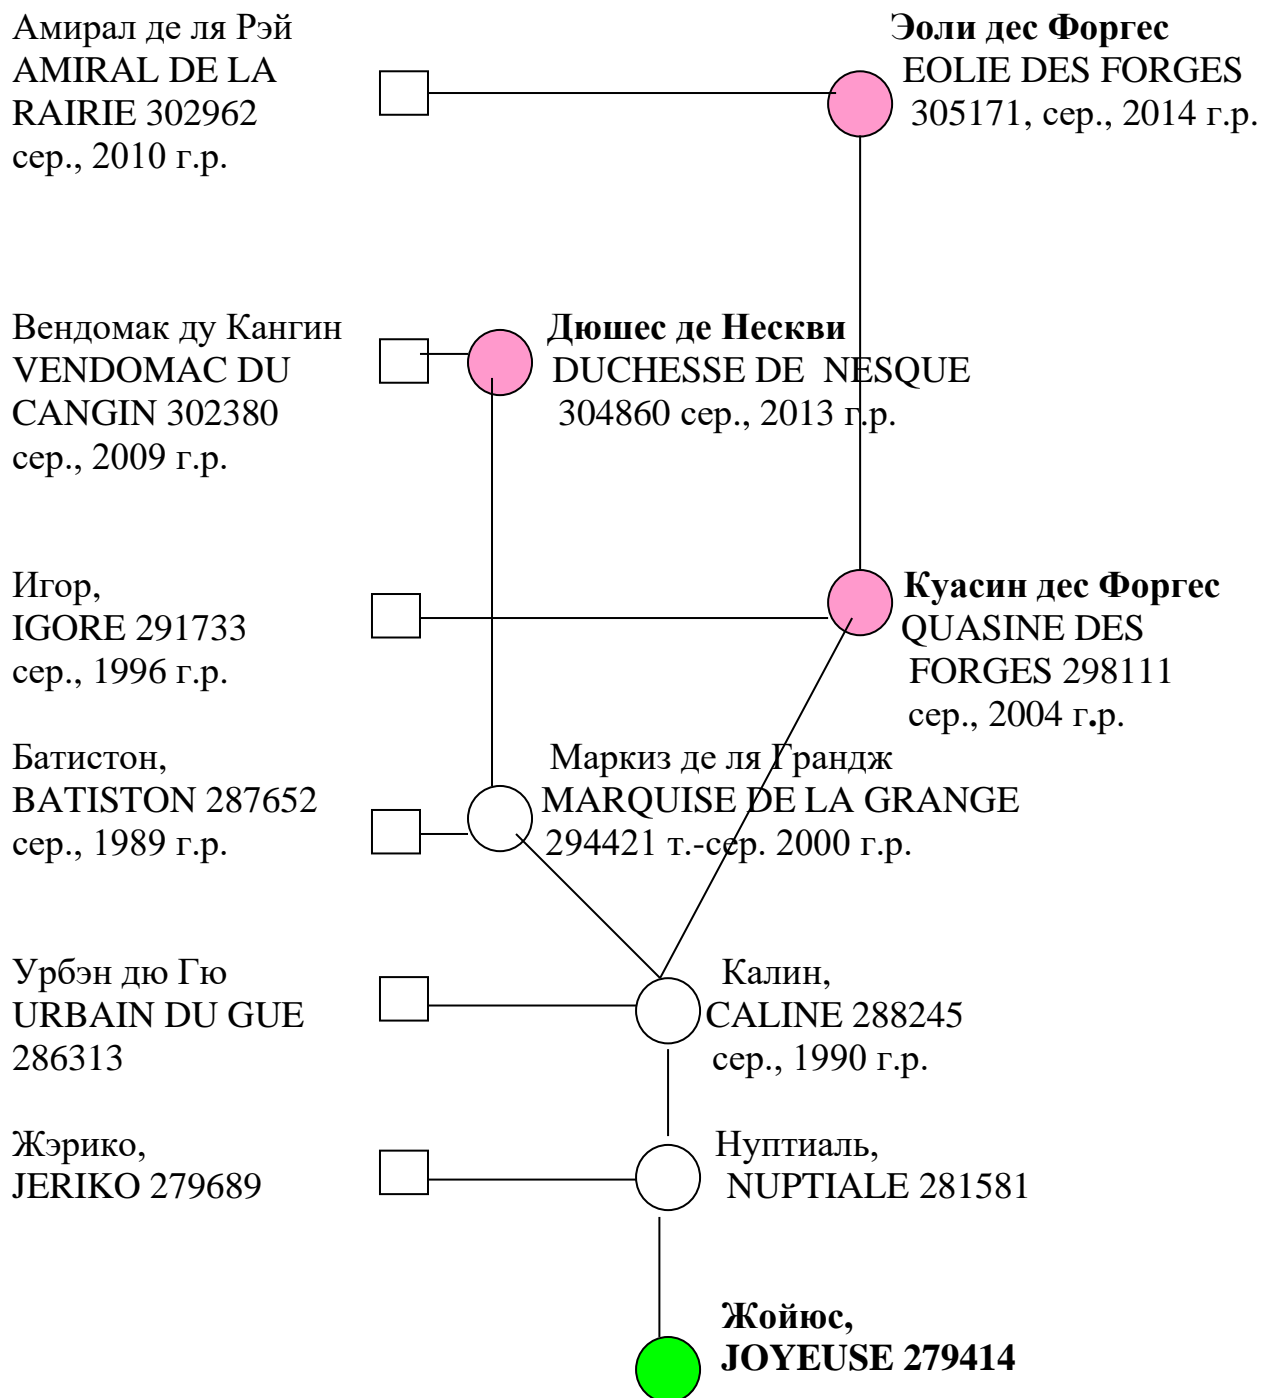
Амирал де ля Рэй
AMIRAL DE LA RAIRIE 302962 сер., 2010 г.р.

**Эоли дес Форгес**
EOLIE DES FORGES 305171, сер., 2014 г.р.

Вендомак ду Кангин
VENDOMAC DU CANGIN 302380 сер., 2009 г.р.

**Дюшес де Нескви**
DUCHESSE DE NESQUE 304860 сер., 2013 г.р.

Игор,
IGORE 291733 сер., 1996 г.р.

**Куасин дес Форгес**
QUASINE DES FORGES 298111 сер., 2004 г.р.

Батистон,
BATISTON 287652 сер., 1989 г.р.

Маркиз де ля Грандж
MARQUISE DE LA GRANGE 294421 т.-сер. 2000 г.р.

Урбэн дю Гю
URBAIN DU GUE 286313

Калин,
CALINE 288245 сер., 1990 г.р.

Жэрико,
JERIKO 279689

Нуптиаль,
NUPTIALE 281581

**Жойюс,**
**JOYEUSE 279414**